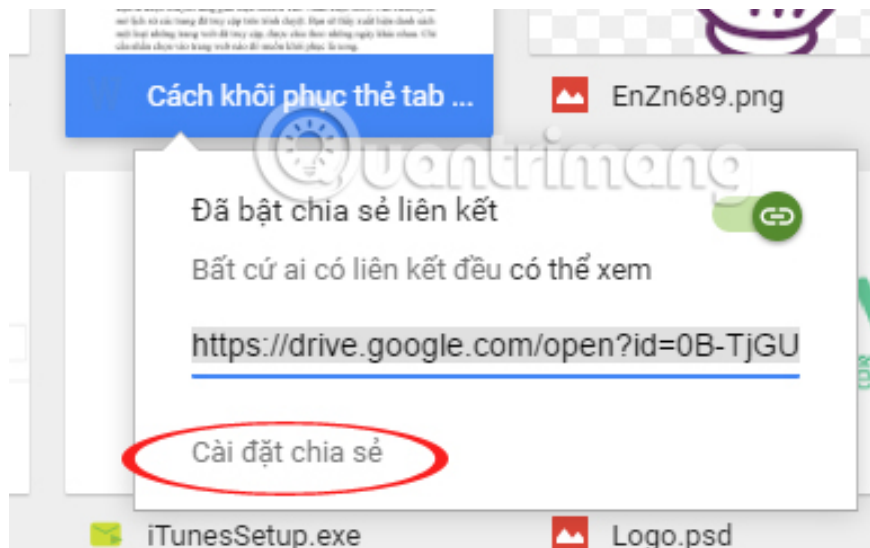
Cách khôi phục thẻ tab ...

EnZn689.png

Quantrimang

Đã bật chia sẻ liên kết

Bất cứ ai có liên kết đều có thể xem

https://drive.google.com/open?id=0B-TjGU

Cài đặt chia sẻ

iTunesSetup.exe

Logo.psd